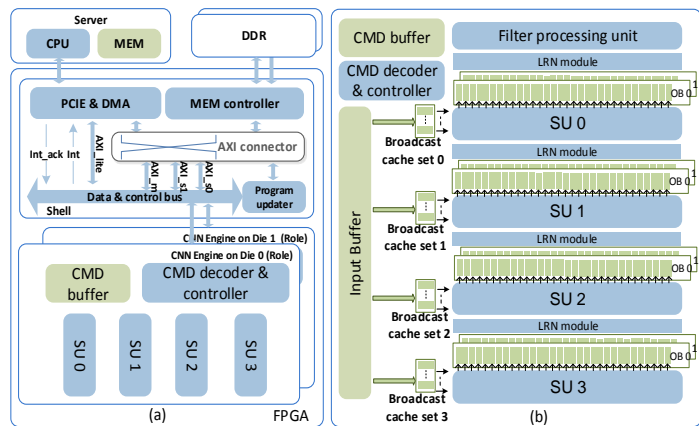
Server

CPU

MEM

DDR

PCIE & DMA

MEM controller

Int_ack

Int

AXI_lite

AXI connector

AXI_m

AXI_s1

AXI_s0

Data & control bus

Shell

Program updater

CNN Engine on Die 1 (Role)

CNN Engine on Die 0 (Role)

CMD buffer

CMD decoder & controller

SU 0

SU 1

SU 2

SU 3

(a)

FPGA

CMD buffer

Filter processing unit

CMD decoder & controller

Input Buffer

LRN module

OB 0

1

Broadcast cache set 0

SU 0

LRN module

OB 0

1

Broadcast cache set 1

SU 1

LRN module

OB 0

1

Broadcast cache set 2

SU 2

LRN module

OB 0

1

Broadcast cache set 3

SU 3

(b)